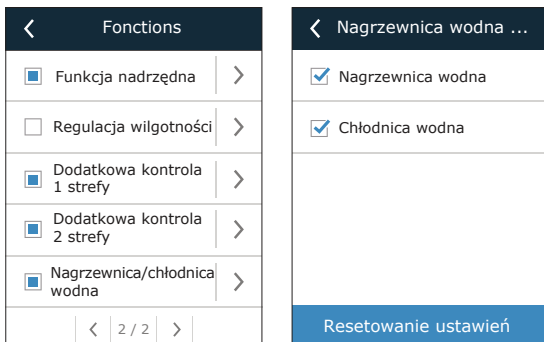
Fonctions

Funkcja nadrzędna

Regulacja wilgotności

Dodatkowa kontrola 1 strefy

Dodatkowa kontrola 2 strefy

Nagrzewnica/chłodnica wodna

2 / 2

Nagrzewnica wodna ...

Nagrzewnica wodna

Chłodnica wodna

Resetowanie ustawień